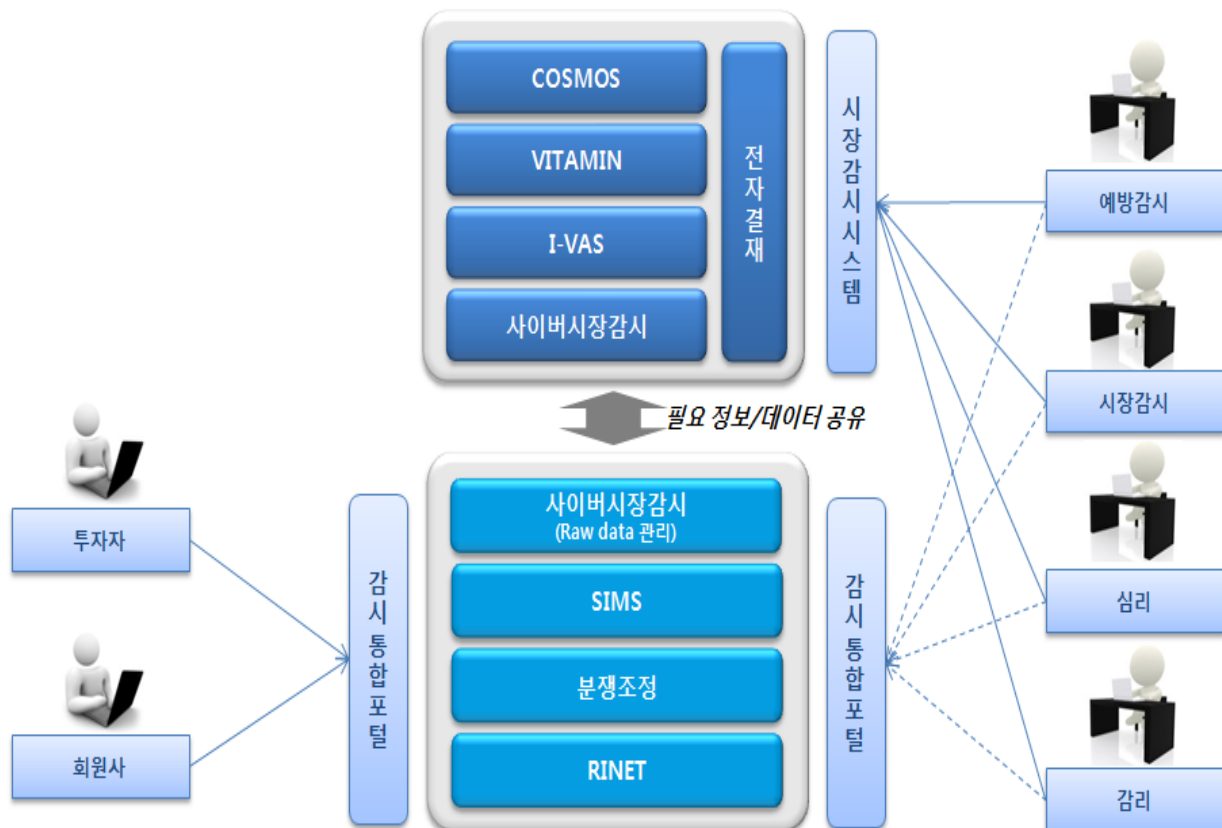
COSMOS

VITAMIN

I-VAS

사이버시장감시

전자결재

시장감시시스템

예방감시

시장감시

심리

감리

필요 정보/데이터 공유

투자자

회원사

감시통합포털

사이버시장감시
(Raw data 관리)

SIMS

분쟁조정

RINET

감시통합포털